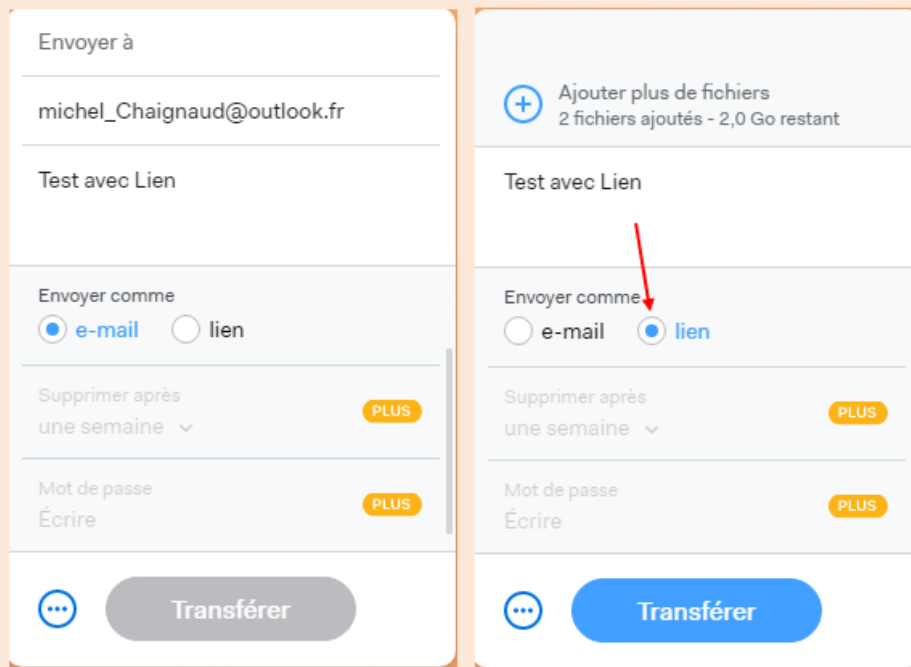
Envoyer à

michel_Chaignaud@outlook.fr

Test avec Lien

Envoyer comme
e-mail lien

Supprimer après
une semaine
PLUS

Mot de passe
Écrire
PLUS

Transférer

Ajouter plus de fichiers
2 fichiers ajoutés - 2,0 Go restant

Test avec Lien

Envoyer comme
e-mail lien

Supprimer après
une semaine
PLUS

Mot de passe
Écrire
PLUS

Transférer